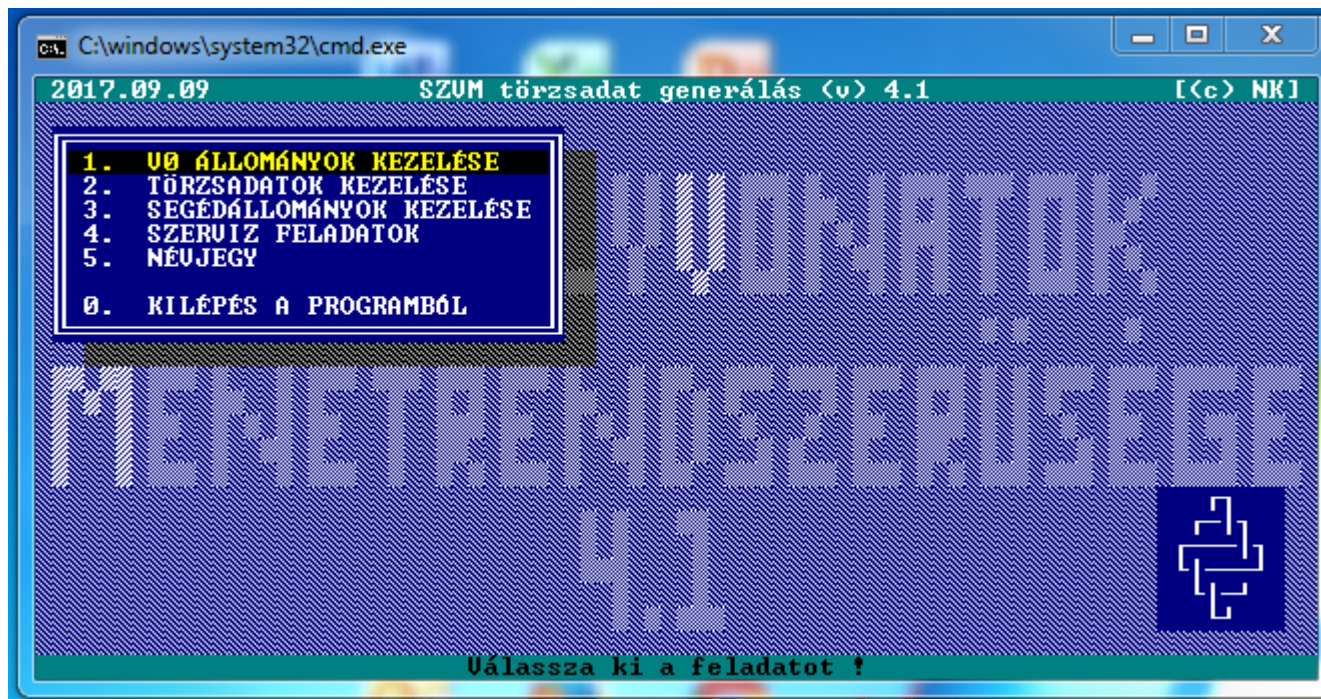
C:\windows\system32\cmd.exe

2017.09.09 SZVM törzsadat generálás (v) 4.1 [(c) NK]

1. V0 ÁLLOMÁNYOK KEZELÉSE
2. TÖRZSADATOK KEZELÉSE
3. SEGÉDÁLLOMÁNYOK KEZELÉSE
4. SZERVIZ FELADATOK
5. NÉVJEGY

0. KILÉPÉS A PROGRAMBÓL

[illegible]YOMATOK
MENETRENDSZERŰSÉGE
4.1

Válassza ki a feladatot !